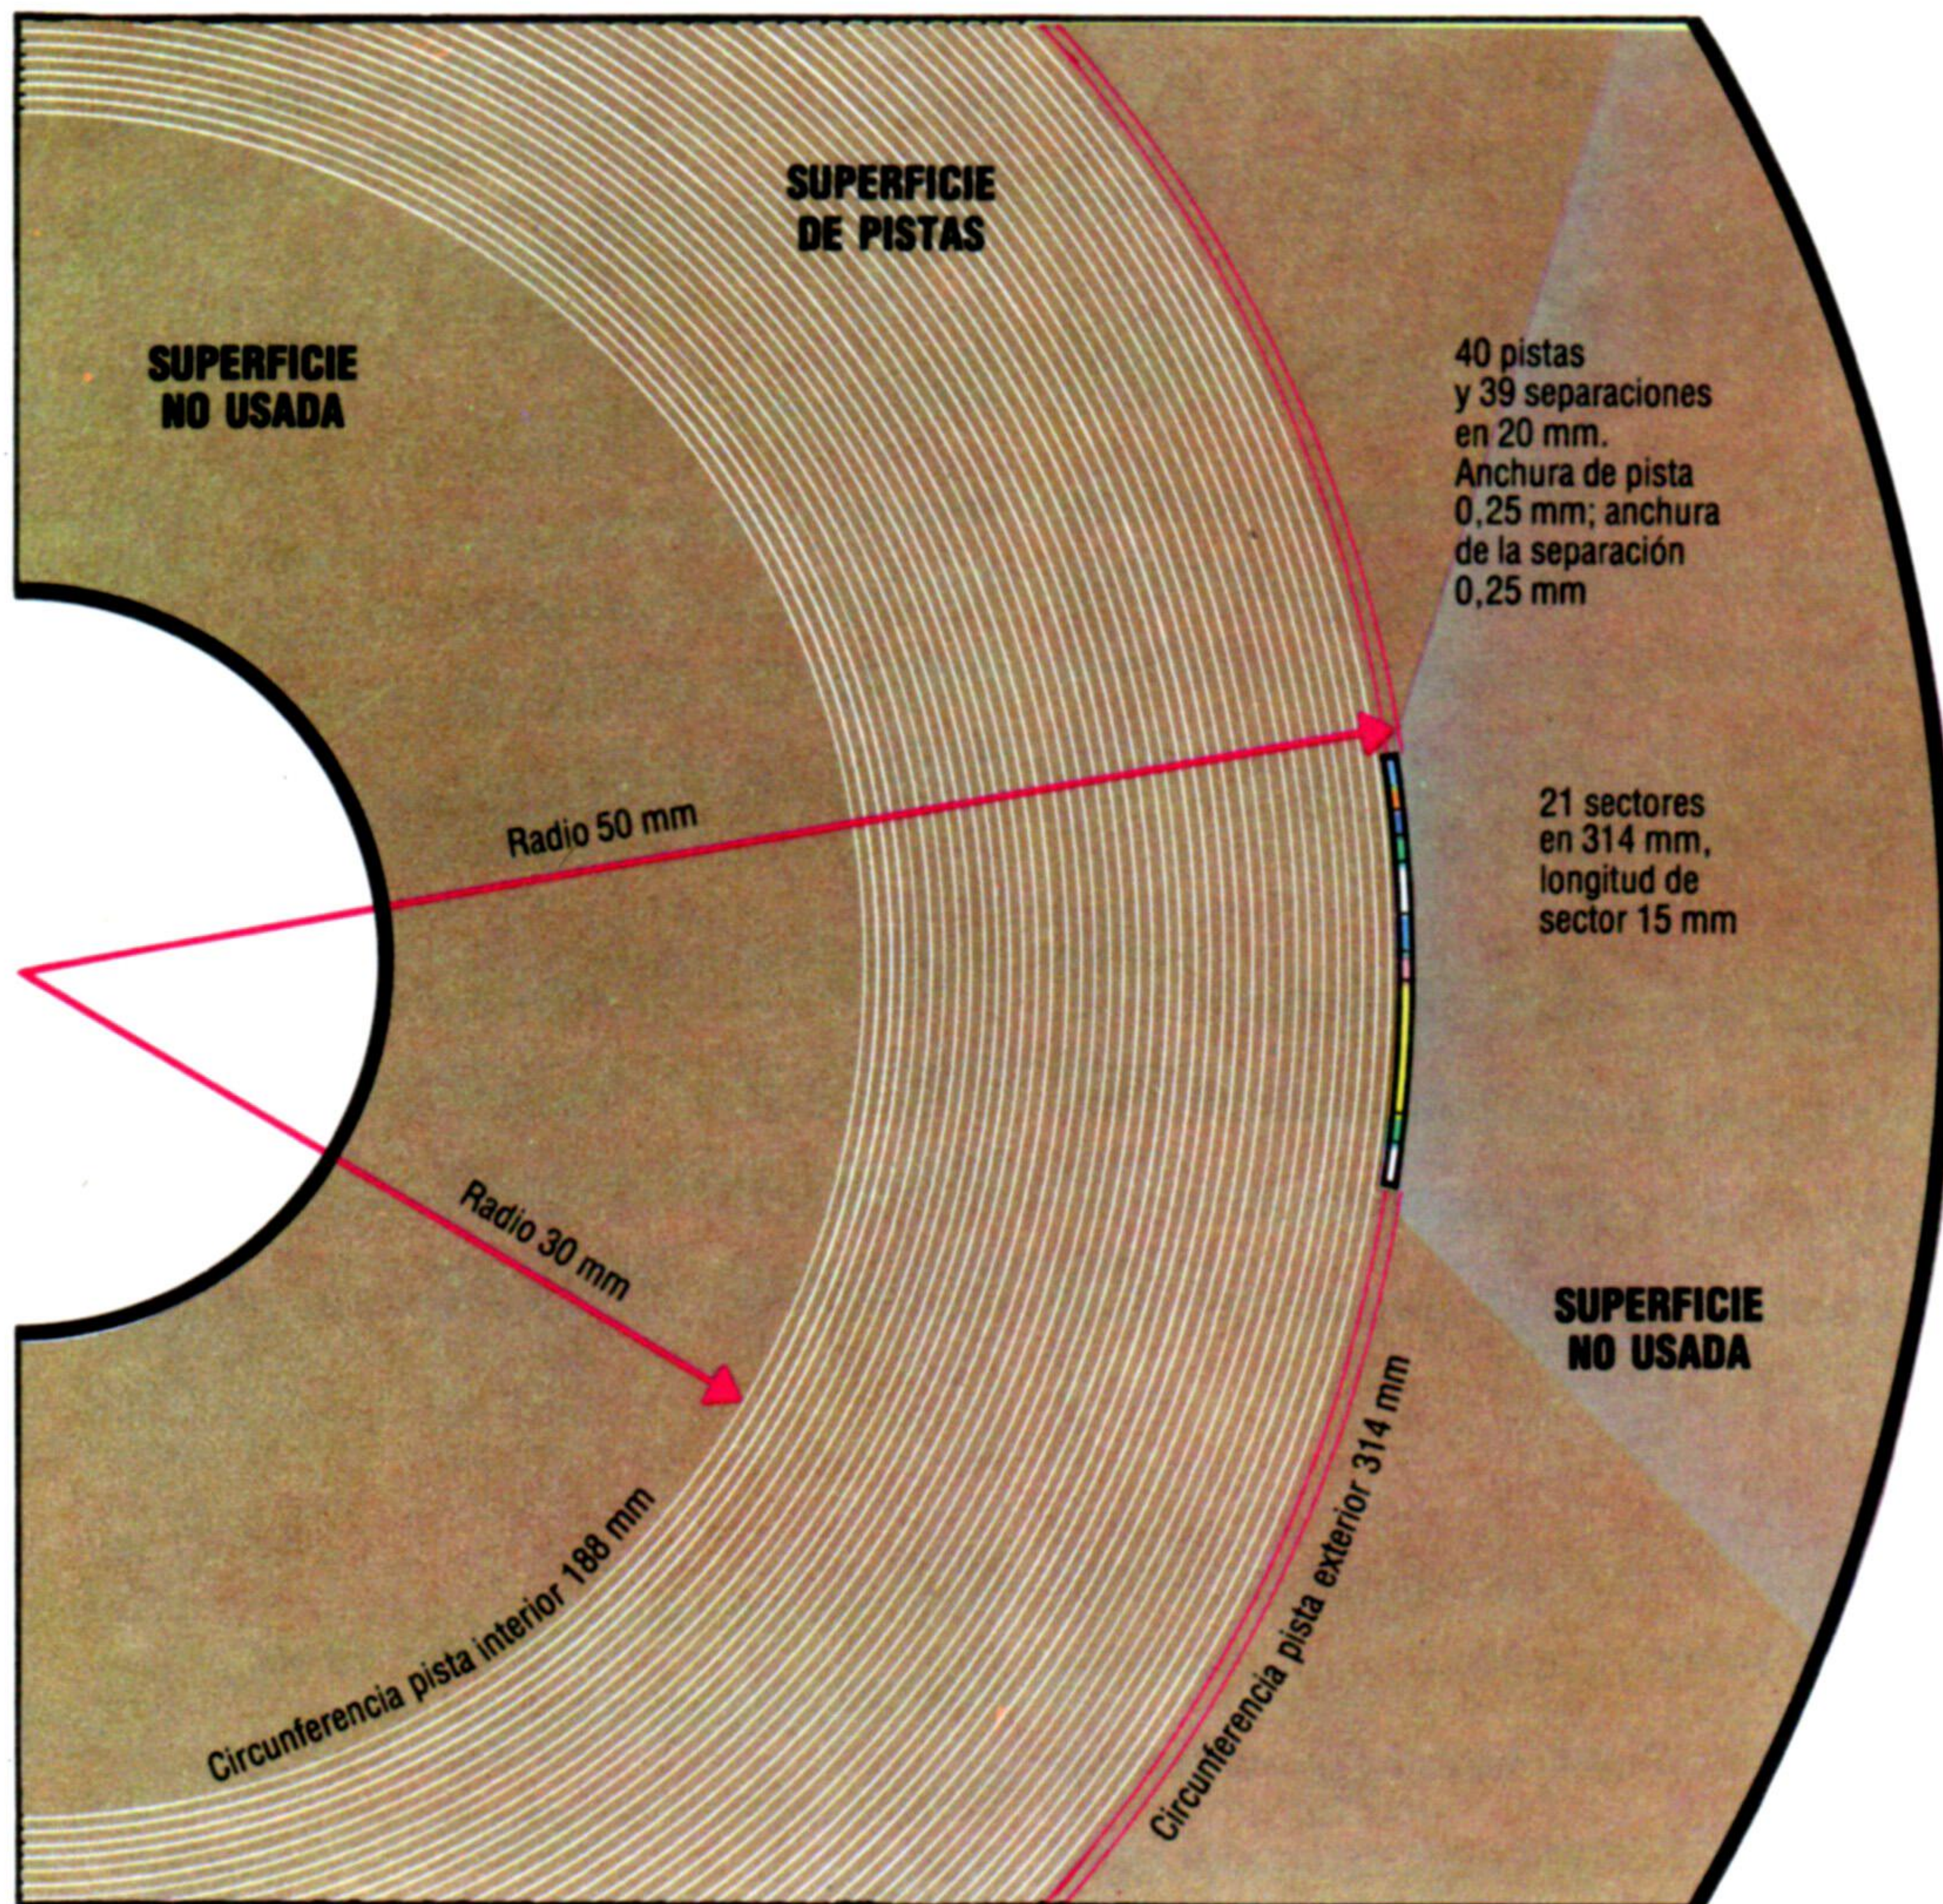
SUPERFICIE DE PISTAS

SUPERFICIE NO USADA

40 pistas y 39 separaciones en 20 mm. Anchura de pista 0,25 mm; anchura de la separación 0,25 mm

Radio 50 mm

21 sectores en 314 mm, longitud de sector 15 mm

Radio 30 mm

SUPERFICIE NO USADA

Circunferencia pista interior 188 mm

Circunferencia pista exterior 314 mm